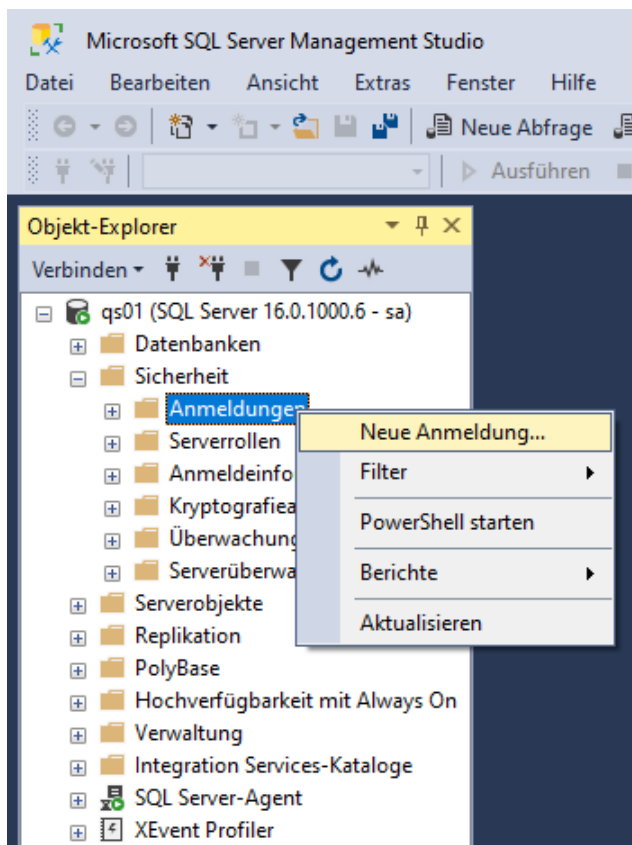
Microsoft SQL Server Management Studio

Datei Bearbeiten Ansicht Extras Fenster Hilfe

Neue Abfrage

Ausführen

Objekt-Explorer

Verbinden

qs01 (SQL Server 16.0.1000.6 - sa)
Datenbanken
Sicherheit
Anmeldungen
Serverrollen
Anmeldeinfo
Kryptografiea
Überwachung
Serverüberwa
Serverobjekte
Replikation
PolyBase
Hochverfügbarkeit mit Always On
Verwaltung
Integration Services-Kataloge
SQL Server-Agent
XEvent Profiler

Neue Anmeldung...
Filter
PowerShell starten
Berichte
Aktualisieren